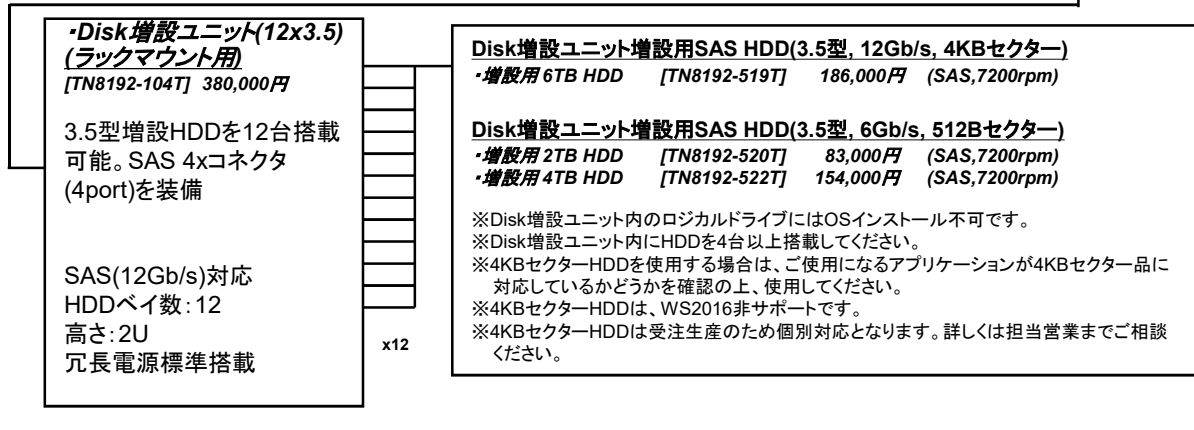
・Disk増設ユニット(12x3.5) (ラックマウント用)
[TN8192-104T] 380,000円

3.5型増設HDDを12台搭載可能。SAS 4xコネクタ(4port)を装備

SAS(12Gb/s)対応
HDDベイ数:12
高さ:2U
冗長電源標準搭載

x12

Disk増設ユニット増設用SAS HDD(3.5型, 12Gb/s, 4KBセクター)
・増設用 6TB HDD [TN8192-519T] 186,000円 (SAS,7200rpm)

Disk増設ユニット増設用SAS HDD(3.5型, 6Gb/s, 512Bセクター)
・増設用 2TB HDD [TN8192-520T] 83,000円 (SAS,7200rpm)
・増設用 4TB HDD [TN8192-522T] 154,000円 (SAS,7200rpm)

※Disk増設ユニット内のロジカルドライブにはOSインストール不可です。
※Disk増設ユニット内にHDDを4台以上搭載してください。
※4KBセクターHDDを使用する場合は、ご使用になるアプリケーションが4KBセクター品に対応しているかどうかを確認の上、使用してください。
※4KBセクターHDDは、WS2016非サポートです。
※4KBセクターHDDは受注生産のため個別対応となります。詳しくは担当営業までご相談ください。